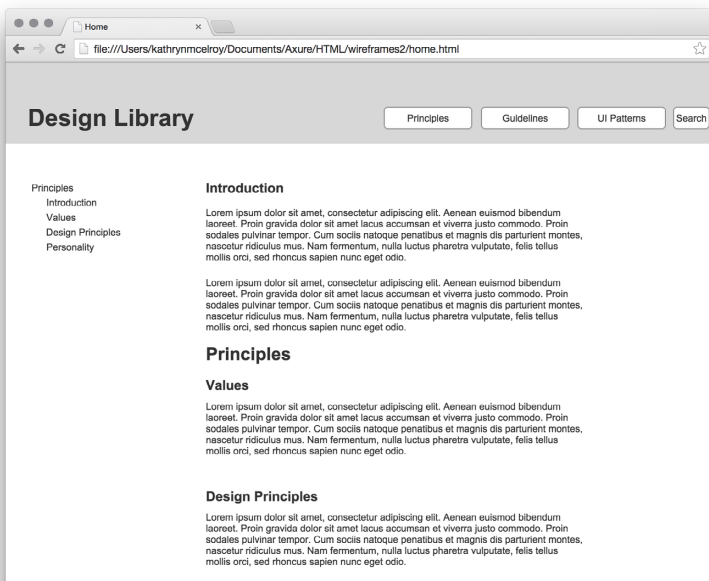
Home
×

file:///Users/kathrynmcelroy/Documents/Axure/HTML/wireframes2/home.html

Design Library

Principles
Guidelines
UI Patterns
Search

Principles
Introduction
Values
Design Principles
Personality

Introduction

Lorem ipsum dolor sit amet, consectetur adipiscing elit. Aenean euismod bibendum laoreet. Proin gravida dolor sit amet lacus accumsan et viverra justo commodo. Proin sodales pulvinar tempor. Cum sociis natoque penatibus et magnis dis parturient montes, nascetur ridiculus mus. Nam fermentum, nulla luctus pharetra vulputate, felis tellus mollis orci, sed rhoncus sapien nunc eget odio.

Lorem ipsum dolor sit amet, consectetur adipiscing elit. Aenean euismod bibendum laoreet. Proin gravida dolor sit amet lacus accumsan et viverra justo commodo. Proin sodales pulvinar tempor. Cum sociis natoque penatibus et magnis dis parturient montes, nascetur ridiculus mus. Nam fermentum, nulla luctus pharetra vulputate, felis tellus mollis orci, sed rhoncus sapien nunc eget odio.

Principles

Values

Lorem ipsum dolor sit amet, consectetur adipiscing elit. Aenean euismod bibendum laoreet. Proin gravida dolor sit amet lacus accumsan et viverra justo commodo. Proin sodales pulvinar tempor. Cum sociis natoque penatibus et magnis dis parturient montes, nascetur ridiculus mus. Nam fermentum, nulla luctus pharetra vulputate, felis tellus mollis orci, sed rhoncus sapien nunc eget odio.

Design Principles

Lorem ipsum dolor sit amet, consectetur adipiscing elit. Aenean euismod bibendum laoreet. Proin gravida dolor sit amet lacus accumsan et viverra justo commodo. Proin sodales pulvinar tempor. Cum sociis natoque penatibus et magnis dis parturient montes, nascetur ridiculus mus. Nam fermentum, nulla luctus pharetra vulputate, felis tellus mollis orci, sed rhoncus sapien nunc eget odio.